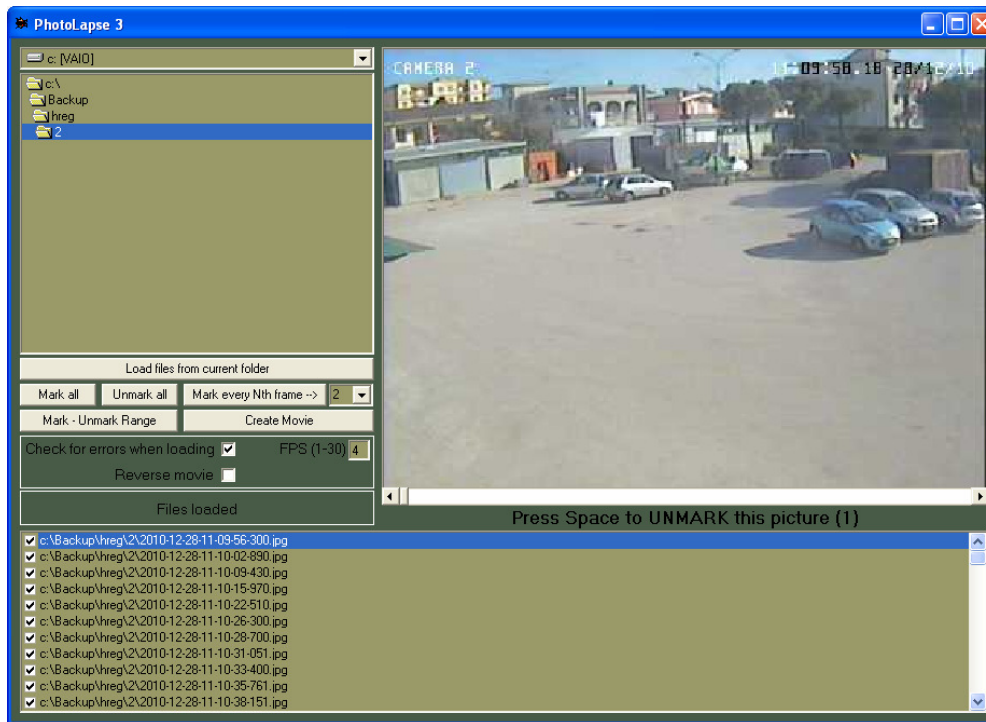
PhotoLapse 3

c: [VAIO]

c:\
Backup
hreg
2

CAMERA 2
11:09:58.18 28/12/10

Load files from current folder

Mark all
Unmark all
Mark every Nth frame -->
2

Mark - Unmark Range
Create Movie

Check for errors when loading
FPS (1-30)
4

Reverse movie

Files loaded

Press Space to UNMARK this picture (1)

c:\Backup\hreg\2\2010-12-28-11-09-56-300.jpg
c:\Backup\hreg\2\2010-12-28-11-10-02-890.jpg
c:\Backup\hreg\2\2010-12-28-11-10-09-430.jpg
c:\Backup\hreg\2\2010-12-28-11-10-15-970.jpg
c:\Backup\hreg\2\2010-12-28-11-10-22-510.jpg
c:\Backup\hreg\2\2010-12-28-11-10-26-300.jpg
c:\Backup\hreg\2\2010-12-28-11-10-28-700.jpg
c:\Backup\hreg\2\2010-12-28-11-10-31-051.jpg
c:\Backup\hreg\2\2010-12-28-11-10-33-400.jpg
c:\Backup\hreg\2\2010-12-28-11-10-35-761.jpg
c:\Backup\hreg\2\2010-12-28-11-10-38-151.jpg